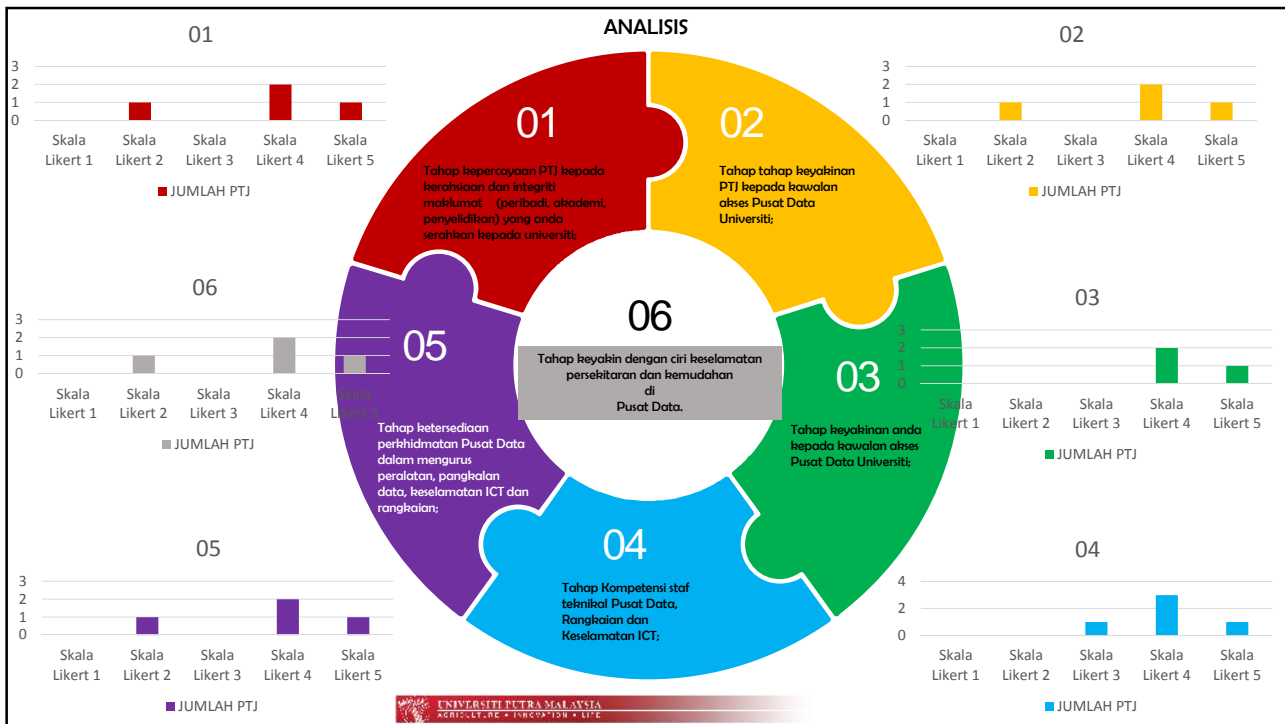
ANALISIS

01

3
2
1
0

Skala Likert 1 | Skala Likert 2 | Skala Likert 3 | Skala Likert 4 | Skala Likert 5

JUMLAH PTJ

02

3
2
1
0

Skala Likert 1 | Skala Likert 2 | Skala Likert 3 | Skala Likert 4 | Skala Likert 5

JUMLAH PTJ

06

3
2
1
0

Skala Likert 1 | Skala Likert 2 | Skala Likert 3 | Skala Likert 4 | Skala Likert 5

JUMLAH PTJ

03

3
2
1
0

Skala Likert 1 | Skala Likert 2 | Skala Likert 3 | Skala Likert 4 | Skala Likert 5

JUMLAH PTJ

05

3
2
1
0

Skala Likert 1 | Skala Likert 2 | Skala Likert 3 | Skala Likert 4 | Skala Likert 5

JUMLAH PTJ

04

4
2
0

Skala Likert 1 | Skala Likert 2 | Skala Likert 3 | Skala Likert 4 | Skala Likert 5

JUMLAH PTJ

01

Tahap kepercayaan PTJ kepada kerahsiaan dan integriti maklumat (peribadi, akademi, penyelidikan) yang anda serahkan kepada universiti;

02

Tahap tahap keyakinan PTJ kepada kawalan akses Pusat Data Universiti;

03

Tahap keyakinan anda kepada kawalan akses Pusat Data Universiti;

04

Tahap Kompetensi staf teknikal Pusat Data, Rangkaian dan Keselamatan ICT;

05

Tahap ketersediaan perkhidmatan Pusat Data dalam mengurus peralatan, pangkalan data, keselamatan ICT dan rangkaian;

06

Tahap keyakin dengan ciri keselamatan persekitaran dan kemudahan di Pusat Data.

UNIVERSITI PUTRA MALAYSIA
AGRICULTURE • INNOVATION • LIFE